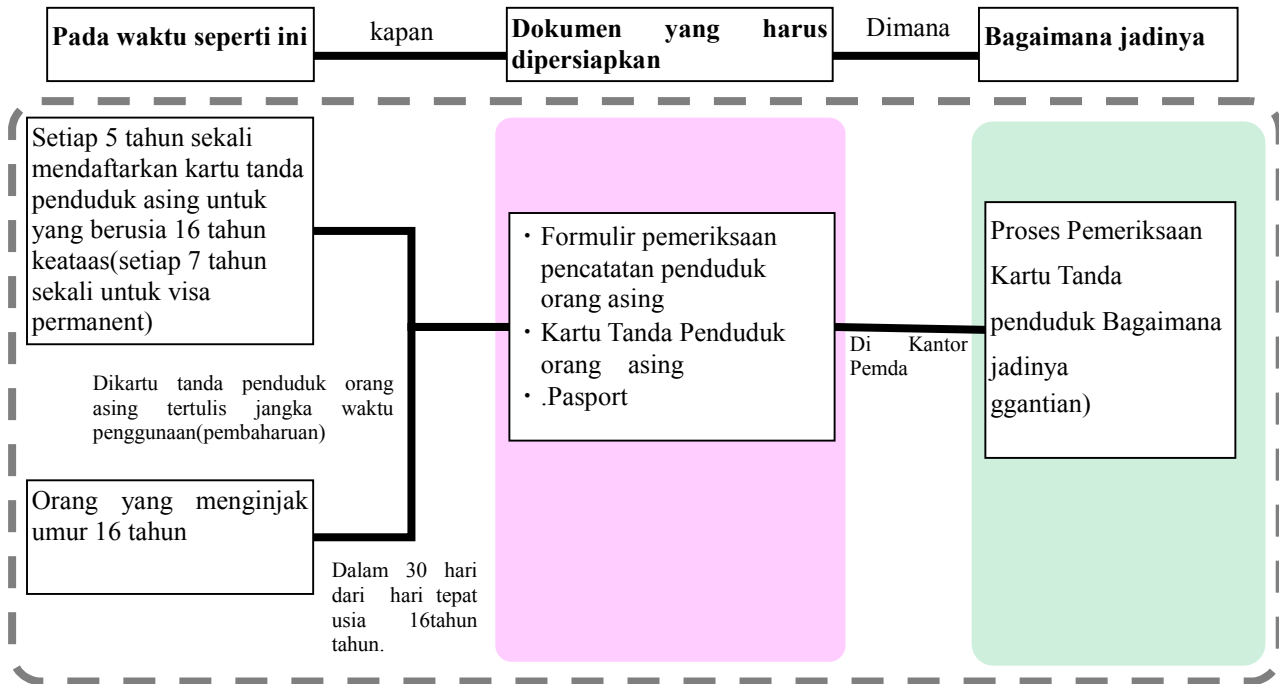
Pada waktu seperti ini

kapan

Dokumen yang harus dipersiapkan

Dimana

Bagaimana jadinya

Setiap 5 tahun sekali mendaftarkan kartu tanda penduduk asing untuk yang berusia 16 tahun keataas(setiap 7 tahun sekali untuk visa permanent)

Dikartu tanda penduduk orang asing tertulis jangka waktu penggunaan(pembaharuan)

Orang yang menginjak umur 16 tahun

Dalam 30 hari dari hari tepat usia 16tahun tahun.

・Formulir pemeriksaan pencatatan penduduk orang asing
・Kartu Tanda Penduduk orang asing
・.Pasport

Di Kantor Pemda

Proses Pemeriksaan Kartu Tanda penduduk Bagaimana jadinya ggantian)